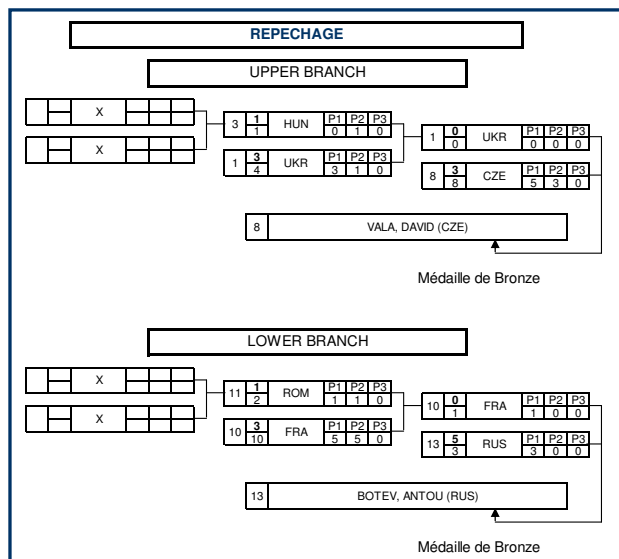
REPECHAGE

UPPER BRANCH

X

X

3 $\frac{1}{1}$ HUN P1 P2 P3 0 1 0

1 $\frac{3}{4}$ UKR P1 P2 P3 3 1 0

1 $\frac{0}{0}$ UKR P1 P2 P3 0 0 0

8 $\frac{3}{8}$ CZE P1 P2 P3 5 3 0

8 VALA, DAVID (CZE)

Médaille de Bronze

LOWER BRANCH

X

X

11 $\frac{1}{2}$ ROM P1 P2 P3 1 1 0

10 $\frac{3}{10}$ FRA P1 P2 P3 5 5 0

10 $\frac{0}{1}$ FRA P1 P2 P3 1 0 0

13 $\frac{5}{3}$ RUS P1 P2 P3 3 0 0

13 BOTEV, ANTOU (RUS)

Médaille de Bronze